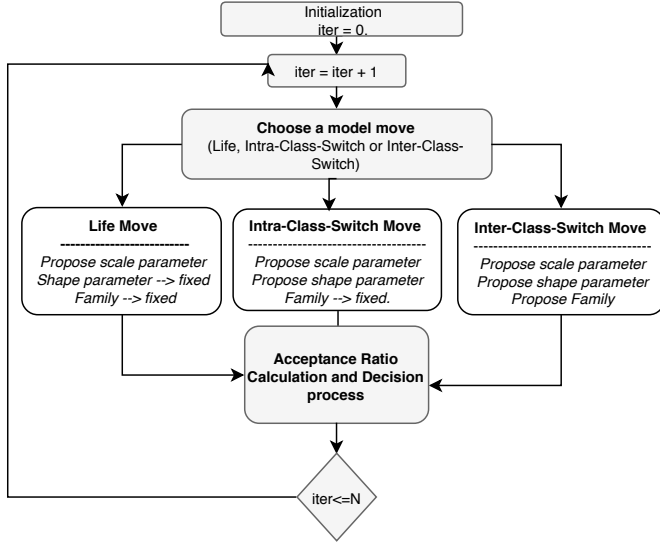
Initialization
iter = 0.

iter = iter + 1

**Choose a model move**
(Life, Intra-Class-Switch or Inter-Class-Switch)

**Life Move**
--------------------------
*Propose scale parameter*
*Shape parameter --> fixed*
*Family --> fixed*

**Intra-Class-Switch Move**
------------------------------------
*Propose scale parameter*
*Propose shape parameter*
*Family --> fixed.*

**Inter-Class-Switch Move**
------------------------------------
*Propose scale parameter*
*Propose shape parameter*
*Propose Family*

**Acceptance Ratio Calculation and Decision process**

iter<=N